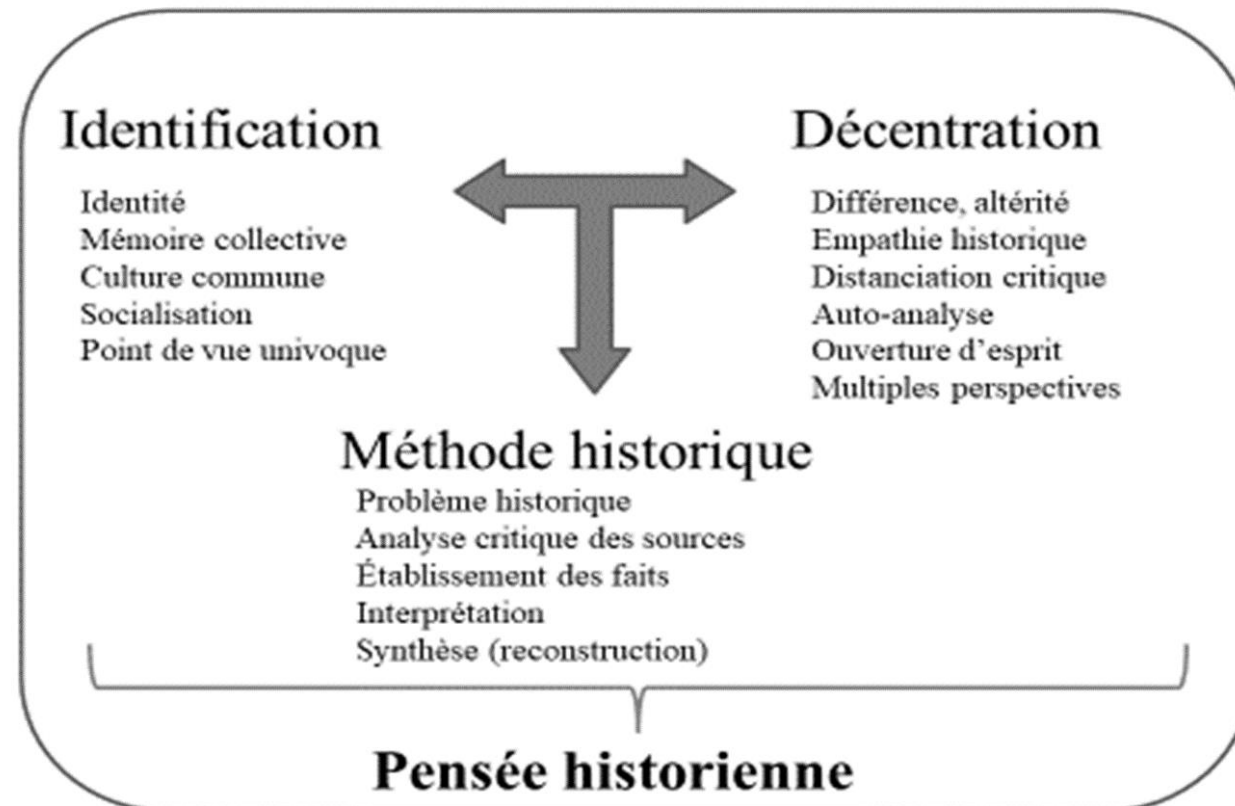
Identification

Identité
Mémoire collective
Culture commune
Socialisation
Point de vue univoque

Décentration

Différence, altérité
Empathie historique
Distanciation critique
Auto-analyse
Ouverture d'esprit
Multiples perspectives

Méthode historique

Problème historique
Analyse critique des sources
Établissement des faits
Interprétation
Synthèse (reconstruction)

Pensée historienne